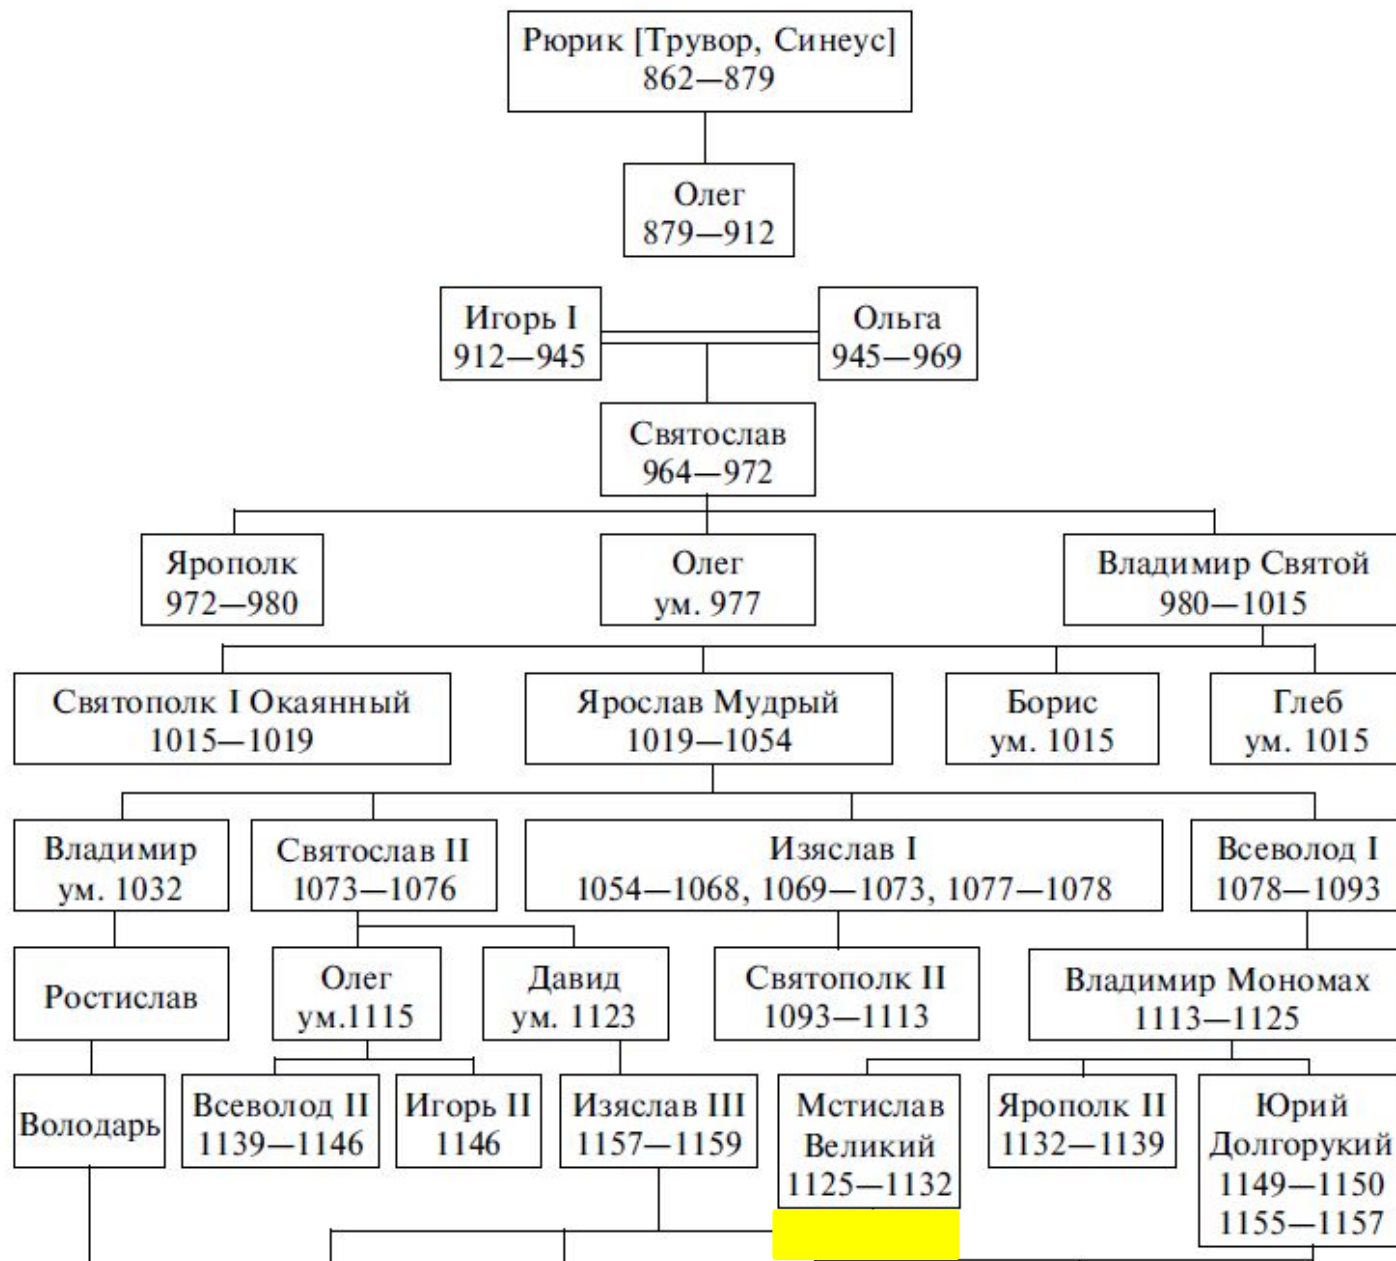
Рюрик [Трувор, Синеус]
862—879

Олег
879—912

Игорь I
912—945

Ольга
945—969

Святослав
964—972

Ярополк
972—980

Олег
ум. 977

Владимир Святой
980—1015

Святополк I Окаянный
1015—1019

Ярослав Мудрый
1019—1054

Борис
ум. 1015

Глеб
ум. 1015

Владимир
ум. 1032

Святослав II
1073—1076

Изяслав I
1054—1068, 1069—1073, 1077—1078

Всеволод I
1078—1093

Ростислав

Олег
ум.1115

Давид
ум. 1123

Святополк II
1093—1113

Владимир Мономах
1113—1125

Володарь

Всеволод II
1139—1146

Игорь II
1146

Изяслав III
1157—1159

Мстислав Великий
1125—1132

Ярополк II
1132—1139

Юрий Долгорукий
1149—1150
1155—1157